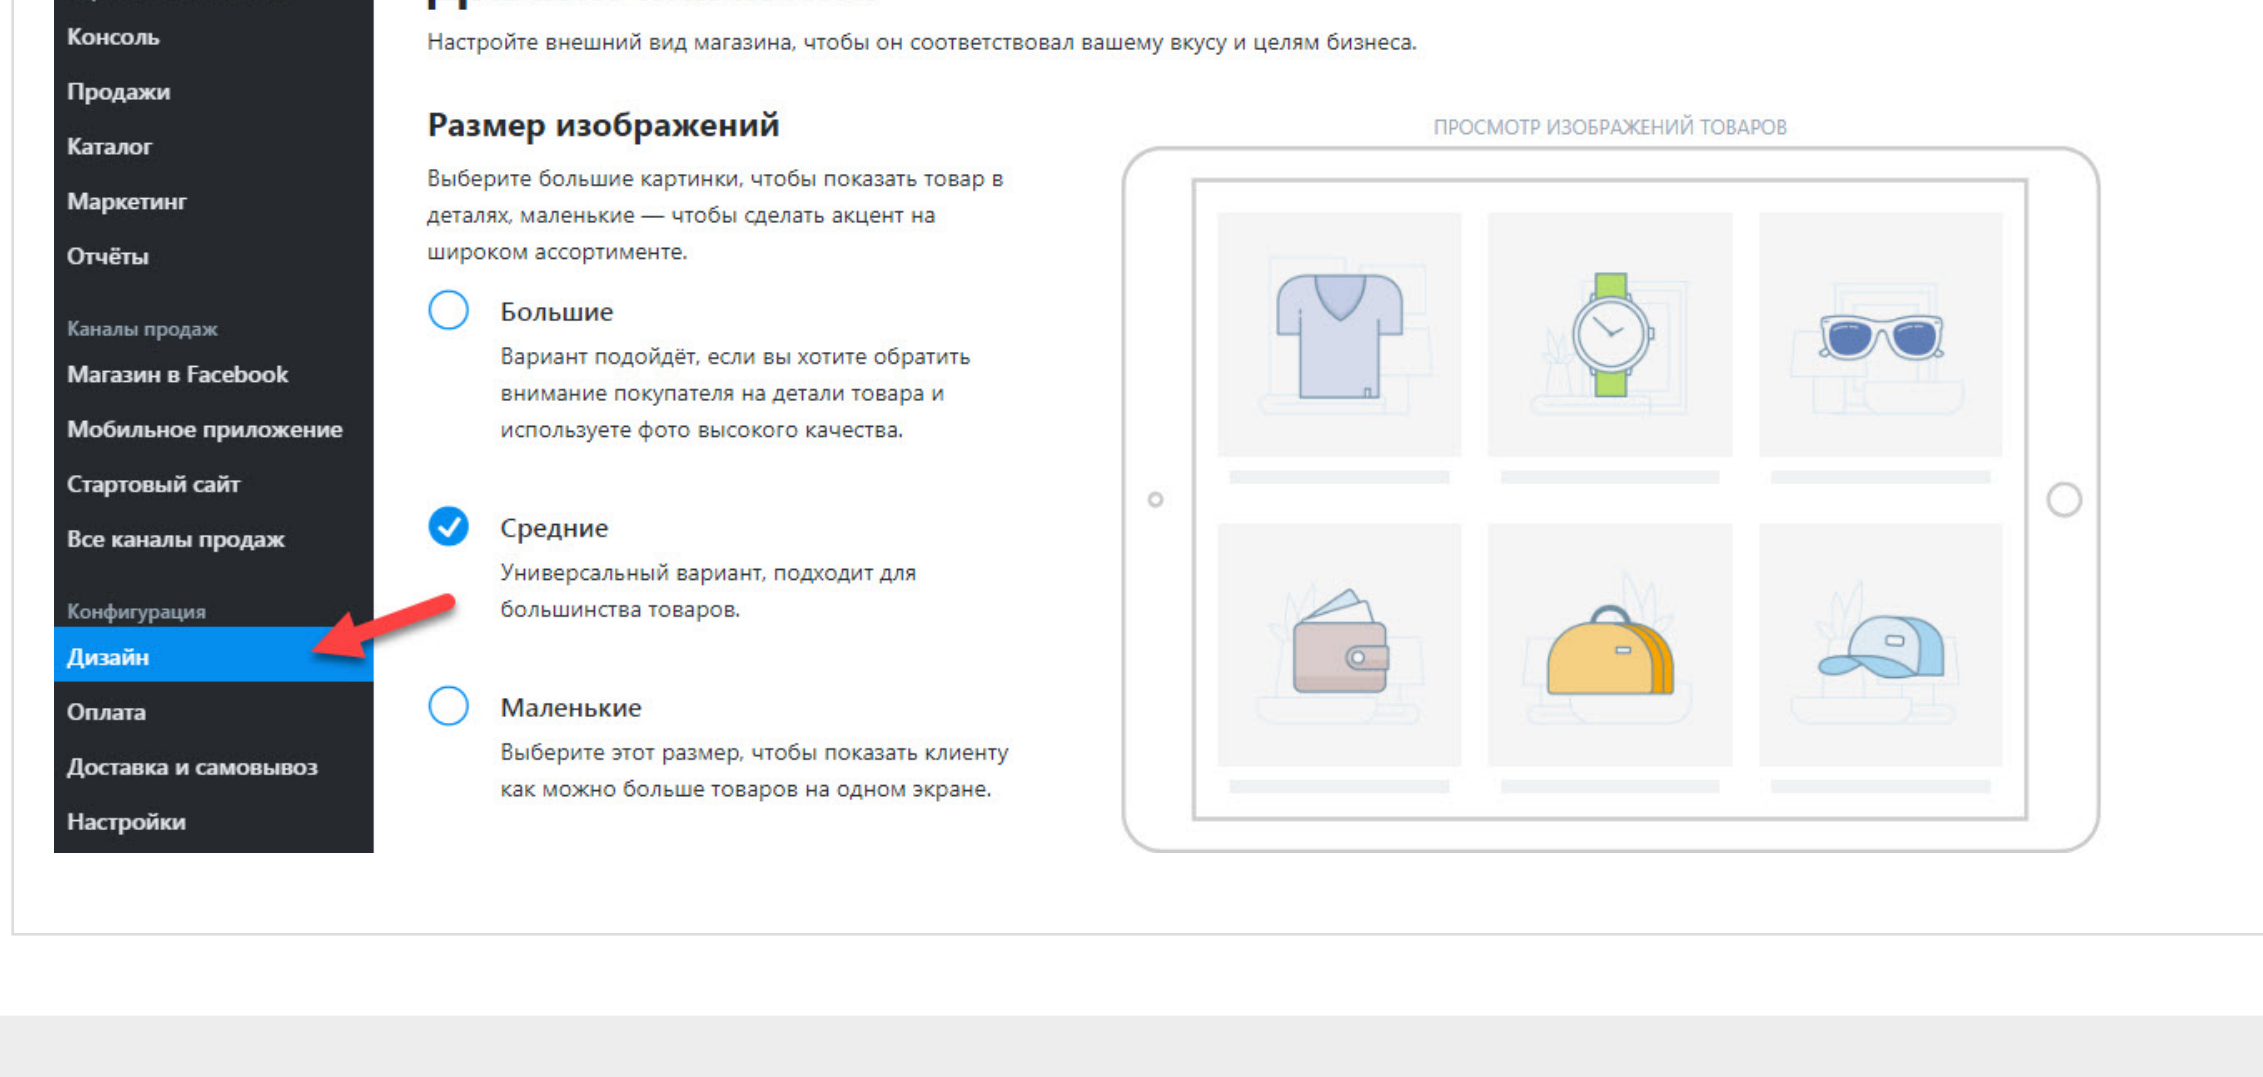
Консоль
Продажи
Каталог
Маркетинг
Отчёты

Каналы продаж
Магазин в Facebook
Мобильное приложение
Стартовый сайт
Все каналы продаж

Конфигурация
Дизайн
Оплата
Доставка и самовывоз
Настройки

Настройте внешний вид магазина, чтобы он соответствовал вашему вкусу и целям бизнеса.

Размер изображений

Выберите большие картинки, чтобы показать товар в деталях, маленькие — чтобы сделать акцент на широком ассортименте.

Большие
Вариант подойдёт, если вы хотите обратить внимание покупателя на детали товара и используете фото высокого качества.

Средние
Универсальный вариант, подходит для большинства товаров.

Маленькие
Выберите этот размер, чтобы показать клиенту как можно больше товаров на одном экране.

ПРОСМОТР ИЗОБРАЖЕНИЙ ТОВАРОВ